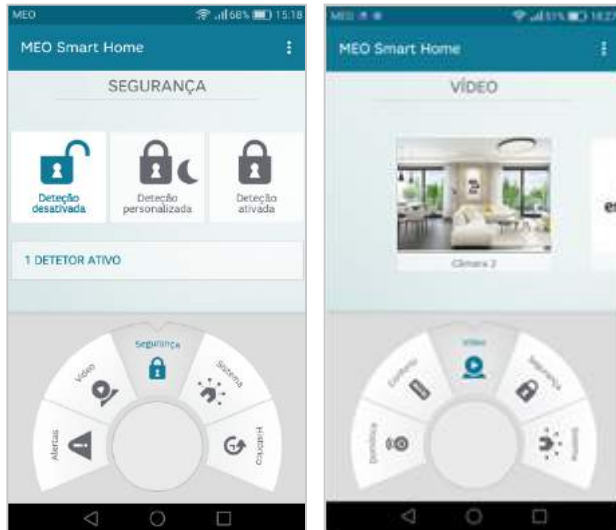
MEO
66% 15:18

MEO Smart Home

SEGURANÇA

Deteção desativada

Deteção personalizada

Deteção ativada

1 DETETOR ATIVO

Segurança

Vídeo

Sistema

Alertas

Histórico

MEO
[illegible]

MEO Smart Home

VÍDEO

Câmara 2

e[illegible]

Vídeo

Conforto

Segurança

Domótica

Sistema